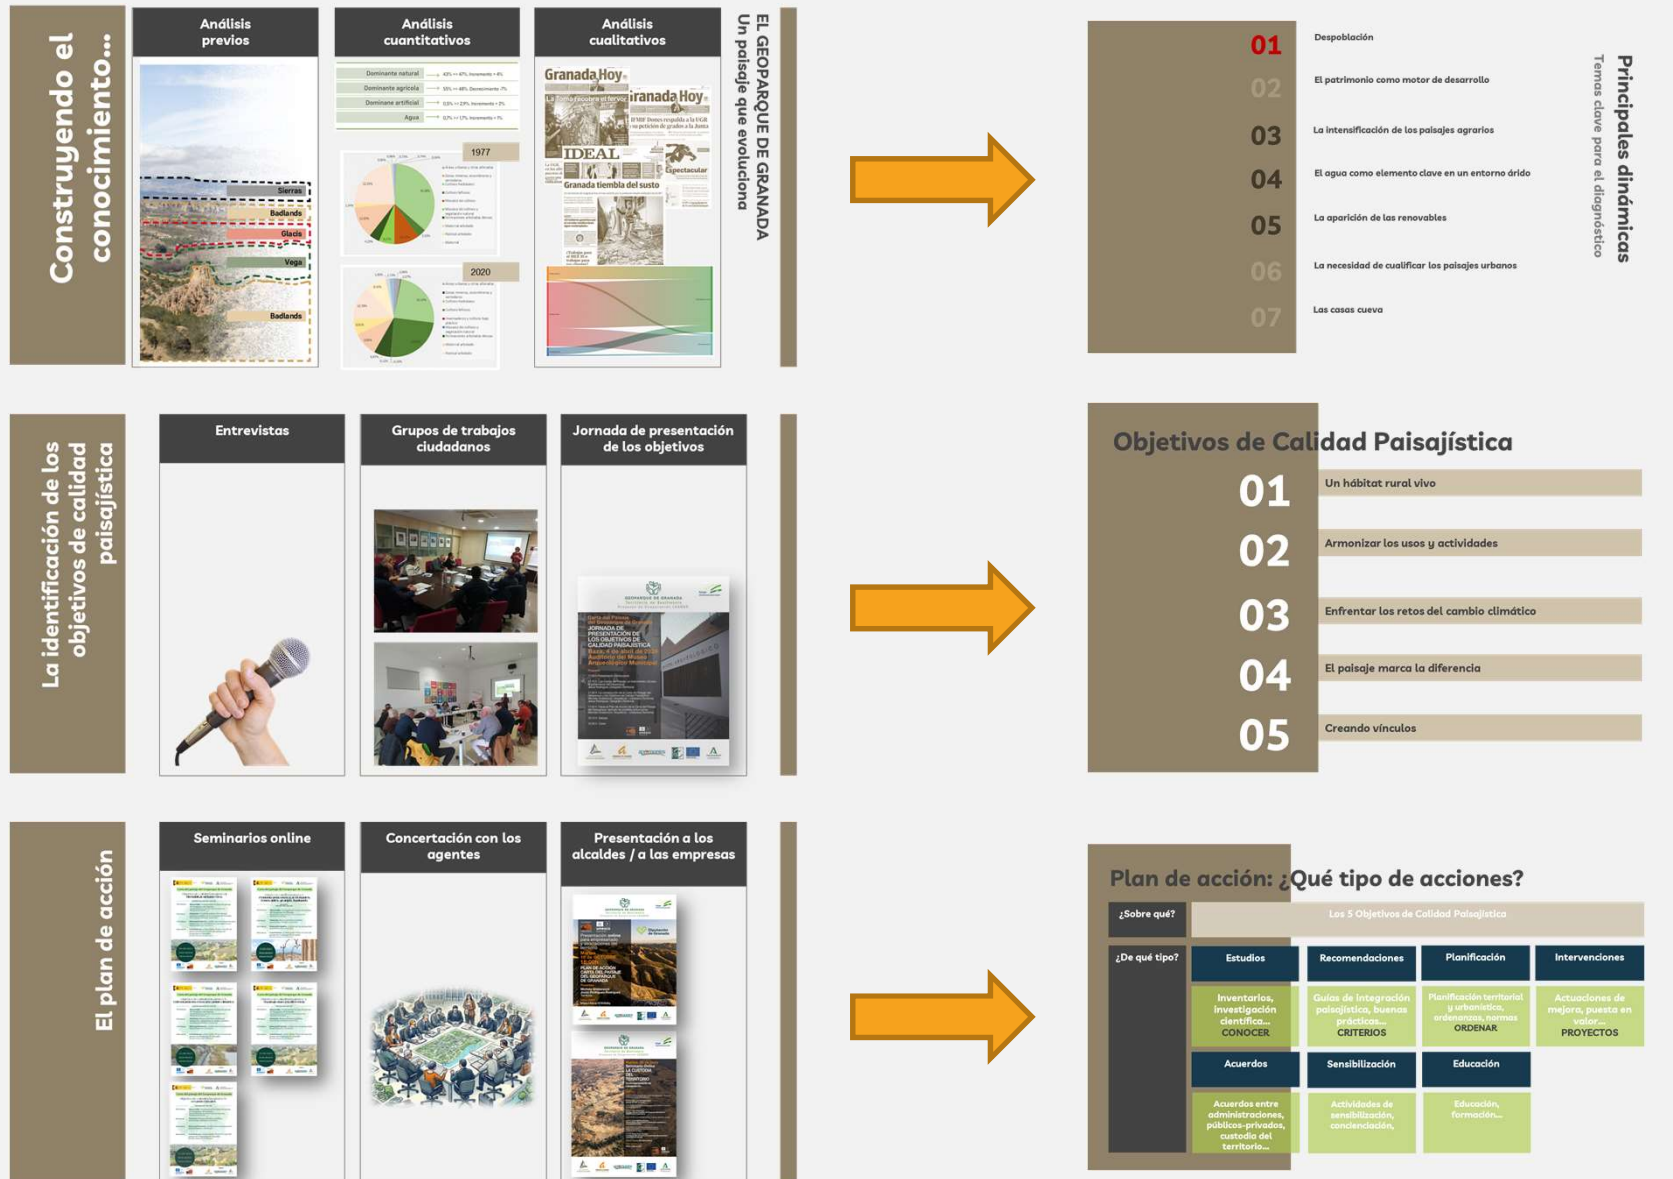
Construyendo el conocimiento...

Análisis previos

Sierras
Badlands
Glacis
Vega
Badlands

Análisis cuantitativos

Dominante natural
Dominante agrícola
Dominante artificial
Agua

1977

2020

Análisis cualitativos

Granada Hoy
Granada Hoy
IDEAL
Granada tiembla del susto

EL GEOPARQUE DE GRANADA
Un paisaje que evoluciona

Principales dinámicas
Temas clave para el diagnóstico

01 Despoblación
02 El patrimonio como motor de desarrollo
03 La intensificación de los paisajes agrarios
04 El agua como elemento clave en un entorno árido
05 La aparición de las renovables
06 La necesidad de cualificar los paisajes urbanos
07 Las casas cueva

La identificación de los objetivos de calidad paisajística

Entrevistas

Grupos de trabajos ciudadanos

Jornada de presentación de los objetivos

GEOPARQUE DE GRANADA
JORNADA DE PRESENTACIÓN DE LOS OBJETIVOS DE CALIDAD PAISAJÍSTICA

Objetivos de Calidad Paisajística
01 Un hábitat rural vivo
02 Armonizar los usos y actividades
03 Enfrentar los retos del cambio climático
04 El paisaje marca la diferencia
05 Creando vínculos

El plan de acción

Seminarios online

Concertación con los agentes

Presentación a los alcaldes / a las empresas

GEOPARQUE DE GRANADA
PLAN DE ACCIÓN
GEOPARQUE DE GRANADA

Plan de acción: ¿Qué tipo de acciones?

¿Sobre qué?
Los 5 Objetivos de Calidad Paisajística

¿De qué tipo?

| Estudios | Recomendaciones | Planificación | Intervenciones |
|---|---|---|---|
| Inventarios, investigación científica... CONOCER | Guías de integración paisajística, buenas prácticas... CRITERIOS | Planificación territorial y urbanística, ordenanzas, normas ORDENAR | Actuaciones de mejora, puesta en valor... PROYECTOS |
| Acuerdos | Sensibilización | Educación | |
| Acuerdos entre administraciones, públicos-privados, custodia del territorio... | Actividades de sensibilización, concienciación, | Educación, formación... | |